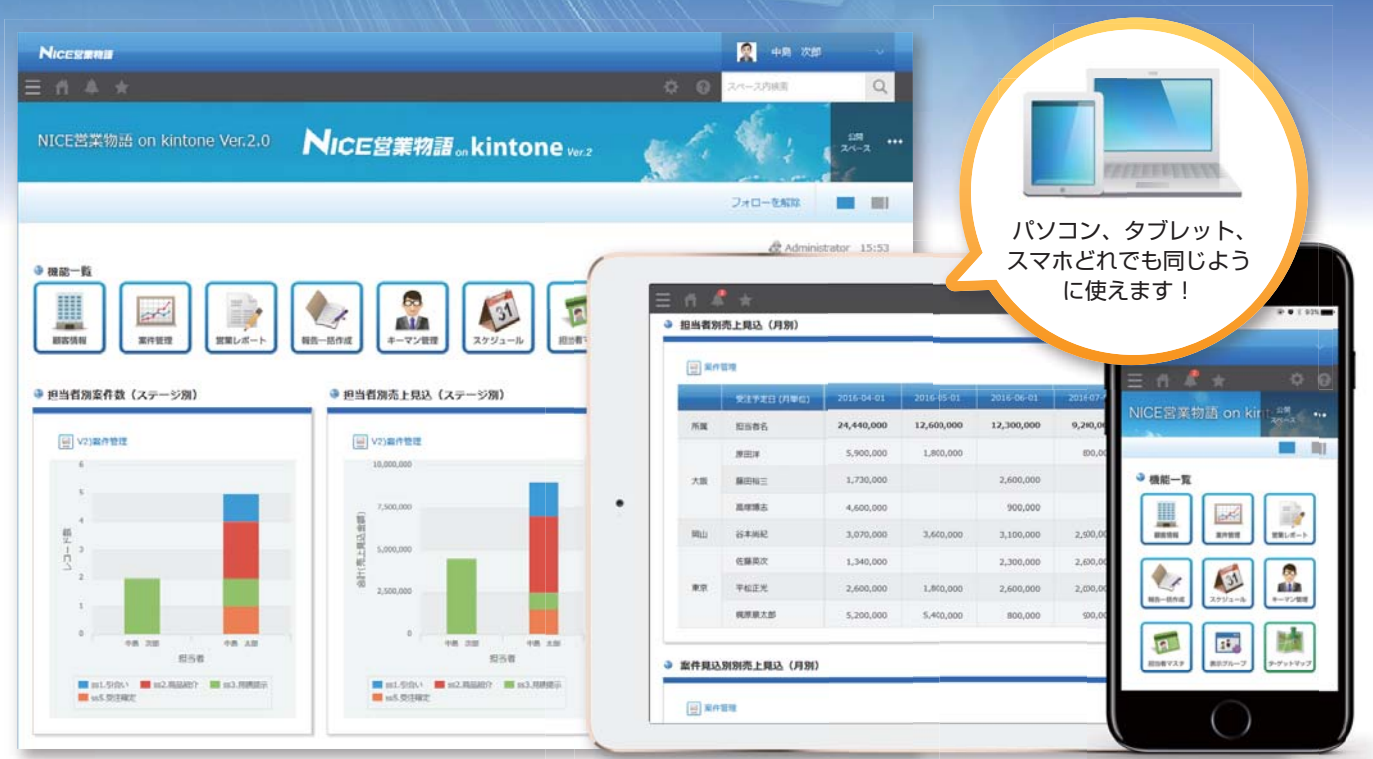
NICE営業物語

中島 次郎

スペース内検索

NICE営業物語 on kintone Ver.2.0

NICE営業物語 on kintone Ver.2

公開スペース

フォローを解除

Administrator 15:53

機能一覧

顧客情報 案件管理 営業レポート 報告一括作成 キーマン管理 スケジュール 担当者マ

担当者別案件数（ステージ別）

V2)案件管理

担当者

ss1.引合い ss2.商品紹介 ss3.見積提示 ss5.受注確定

担当者別売上見込（ステージ別）

V2)案件管理

10,000,000 7,500,000 5,000,000 2,500,000 0

担当者

ss1.引合い ss2.商品紹介 ss3.見積提示 ss5.受注確定

パソコン、タブレット、スマホどれでも同じように使えます！

担当者別売上見込（月別）

案件管理

| | 受注予定日（月単位） | 2016-04-01 | 2016-05-01 | 2016-06-01 | 2016-07 |
|---|---|---|---|---|---|
| 所属 | 担当者名 | 24,440,000 | 12,600,000 | 12,300,000 | 9,20 |
| 大阪 | 原田洋 | 5,900,000 | 1,800,000 | | 80 |
| | 藤田裕三 | 1,730,000 | | 2,600,000 | |
| | 高畑陽志 | 4,600,000 | | 900,000 | |
| 岡山 | 谷本尚紀 | 3,070,000 | 3,600,000 | 3,100,000 | 2,10 |
| 東京 | 佐藤英次 | 1,340,000 | | 2,300,000 | 2,60 |
| | 平松正光 | 2,600,000 | 1,800,000 | 2,600,000 | 2,00 |
| | 梶原慎太郎 | 5,200,000 | 5,400,000 | 800,000 | 60 |

案件見込別売上見込（月別）

案件管理

NICE営業物語 on kin

公開スペース

機能一覧

顧客情報 案件管理 営業レポート 報告一括作成 スケジュール キーマン管理 担当者マスタ 表示グループ ターゲットマップ